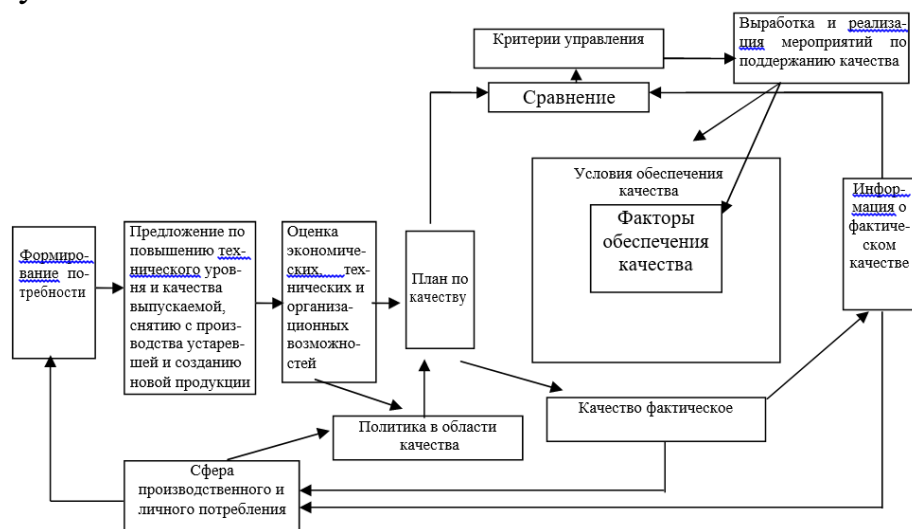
Критерии управления

Выработка и реализация мероприятий по поддержанию качества

Сравнение

Условия обеспечения качества

Факторы обеспечения качества

Информация о фактическом качестве

Формирование потребности

Предложение по повышению технического уровня и качества выпускаемой, снятию с производства устаревшей и созданию новой продукции

Оценка экономических, технических и организационных возможностей

План по качеству

Качество фактическое

Политика в области качества

Сфера производственного и личного потребления